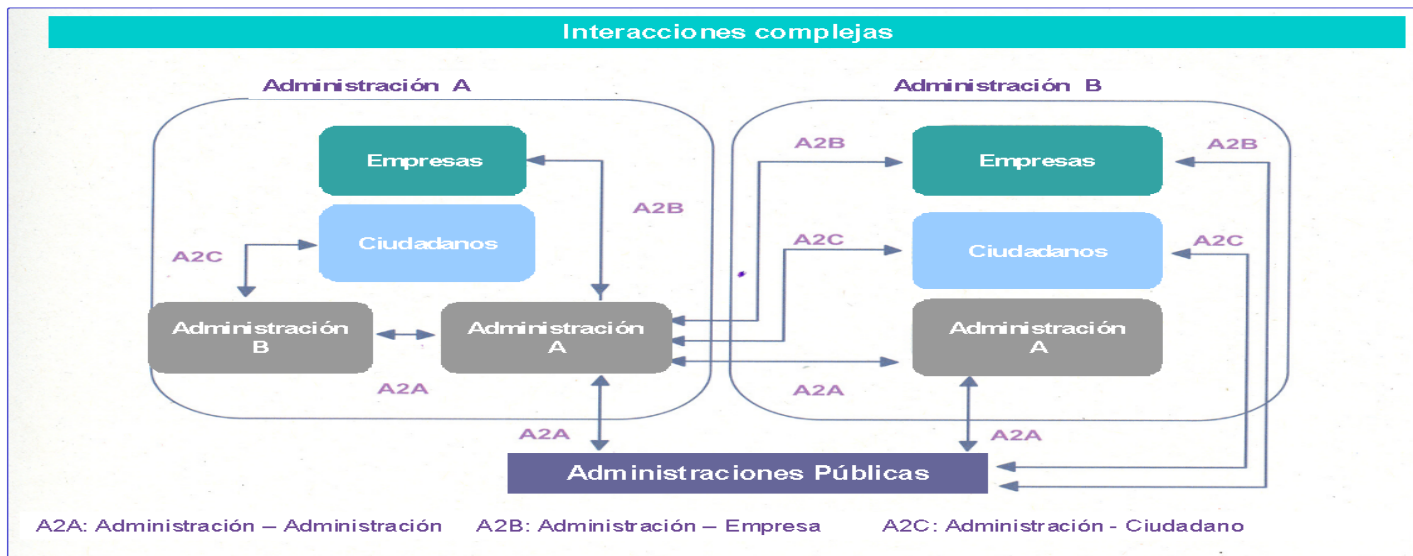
Interacciones complejas

Administración A

Empresas

A2B

Ciudadanos

A2C

Administración B

Administración A

A2A

Administración B

A2B

Empresas

A2B

A2C

Ciudadanos

A2C

Administración A

A2A

A2A

A2A

Administraciones Públicas

A2A: Administración – Administración   A2B: Administración – Empresa   A2C: Administración - Ciudadano